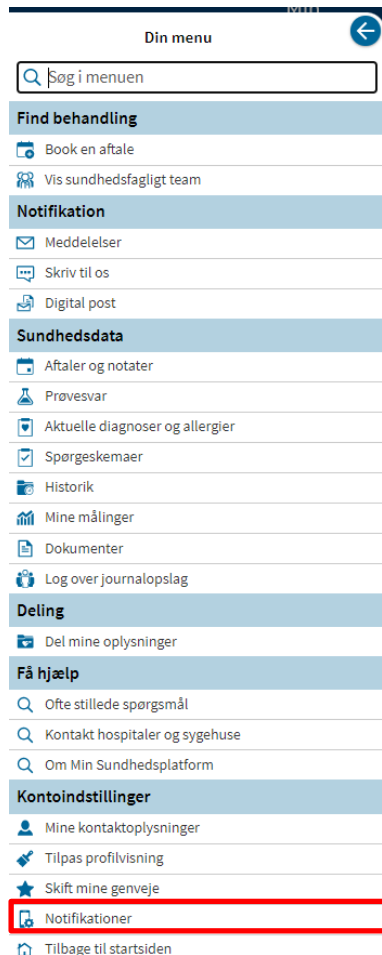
Din menu

Søg i menuen

Find behandling

Book en aftale

Vis sundhedsfagligt team

Notifikation

Meddelelser

Skriv til os

Digital post

Sundhedsdata

Aftaler og notater

Prøvesvar

Aktuelle diagnoser og allergier

Spørgeskemaer

Historik

Mine målinger

Dokumenter

Log over journalopslag

Deling

Del mine oplysninger

Få hjælp

Ofte stillede spørgsmål

Kontakt hospitaler og sygehuse

Om Min Sundhedsplatform

Kontoindstillinger

Mine kontaktoplysninger

Tilpas profilvisning

Skift mine genveje

Notifikationer

Tilbage til startsiden